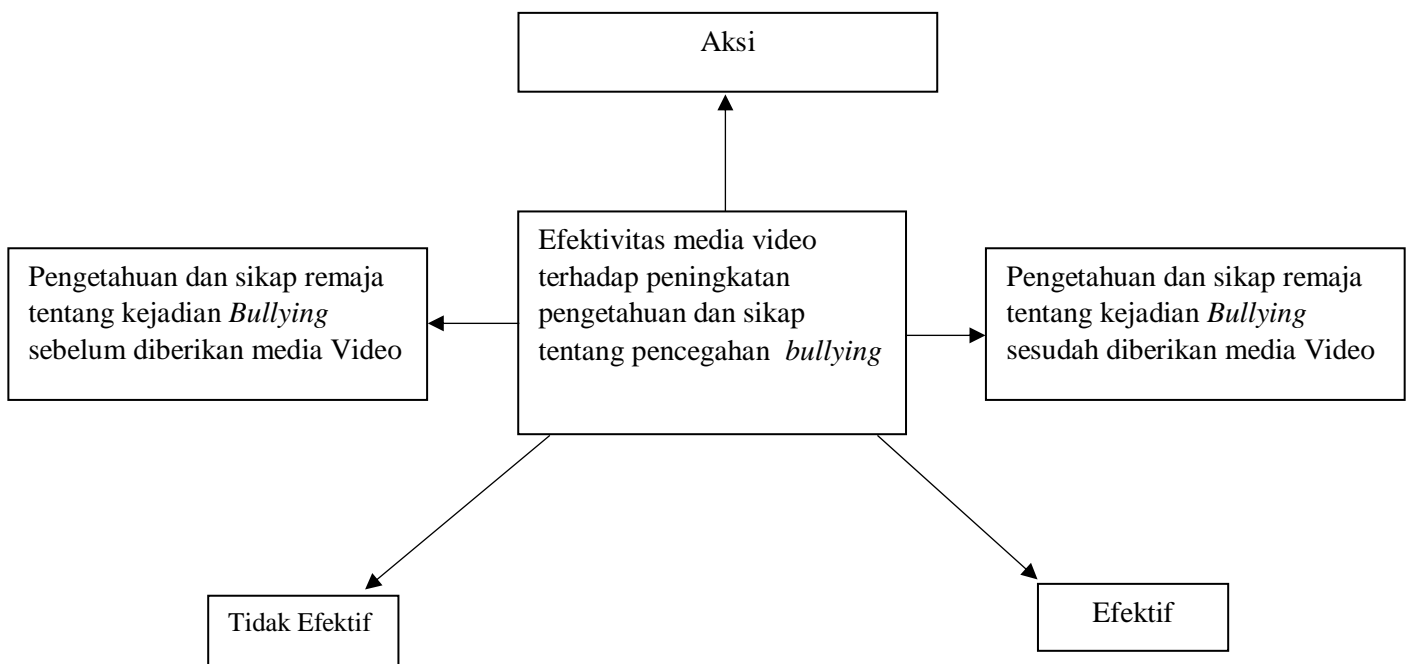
Aksi

Pengetahuan dan sikap remaja tentang kejadian *Bullying* sebelum diberikan media Video

Efektivitas media video terhadap peningkatan pengetahuan dan sikap tentang pencegahan *bullying*

Pengetahuan dan sikap remaja tentang kejadian *Bullying* sesudah diberikan media Video

Tidak Efektif

Efektif